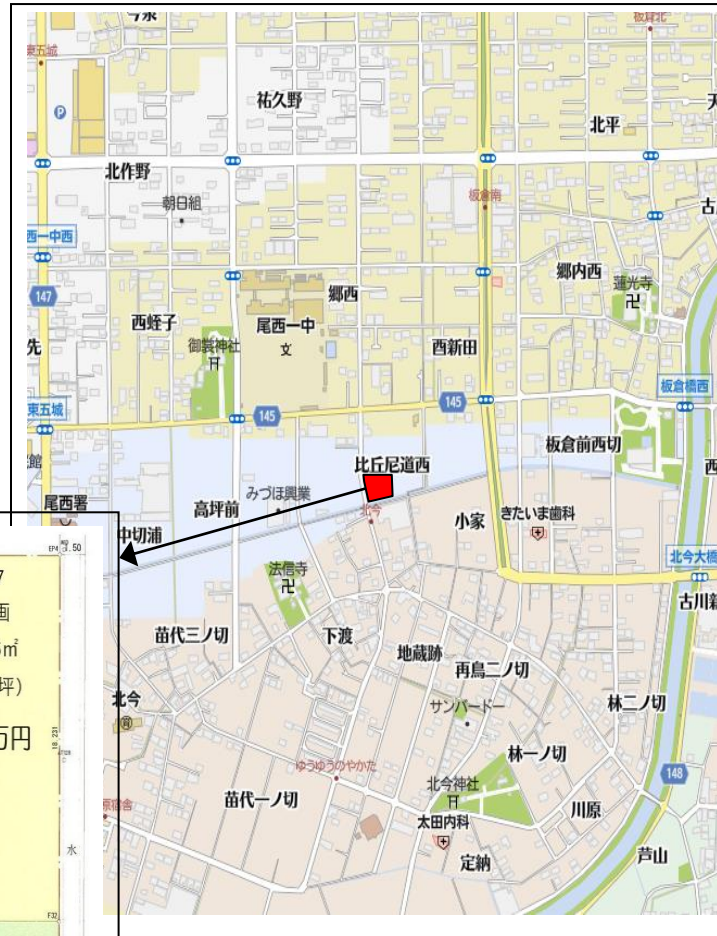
今泉
東五城
祐久野
北平
北作野
朝日組
板倉南
西一中西
147
郷西
郷内西
蓮光寺
西蛭子
御裳神社
尾西一中
文
西新田
145
145
東五城
板倉橋西
比丘尼道西
板倉前西切
尾西署
高坪前
みづほ興業
北今
小家
きたいま歯科
中切浦
法信寺
北今大橋
古川
苗代三ノ切
下渡
地蔵跡
再鳥二ノ切
サンバード
林二ノ切
北今
ゆうゆうのやかた
林一ノ切
148
北今神社
苗代一ノ切
太田内科
川原
定納
芦山
7
画
m²
坪)
万円
水